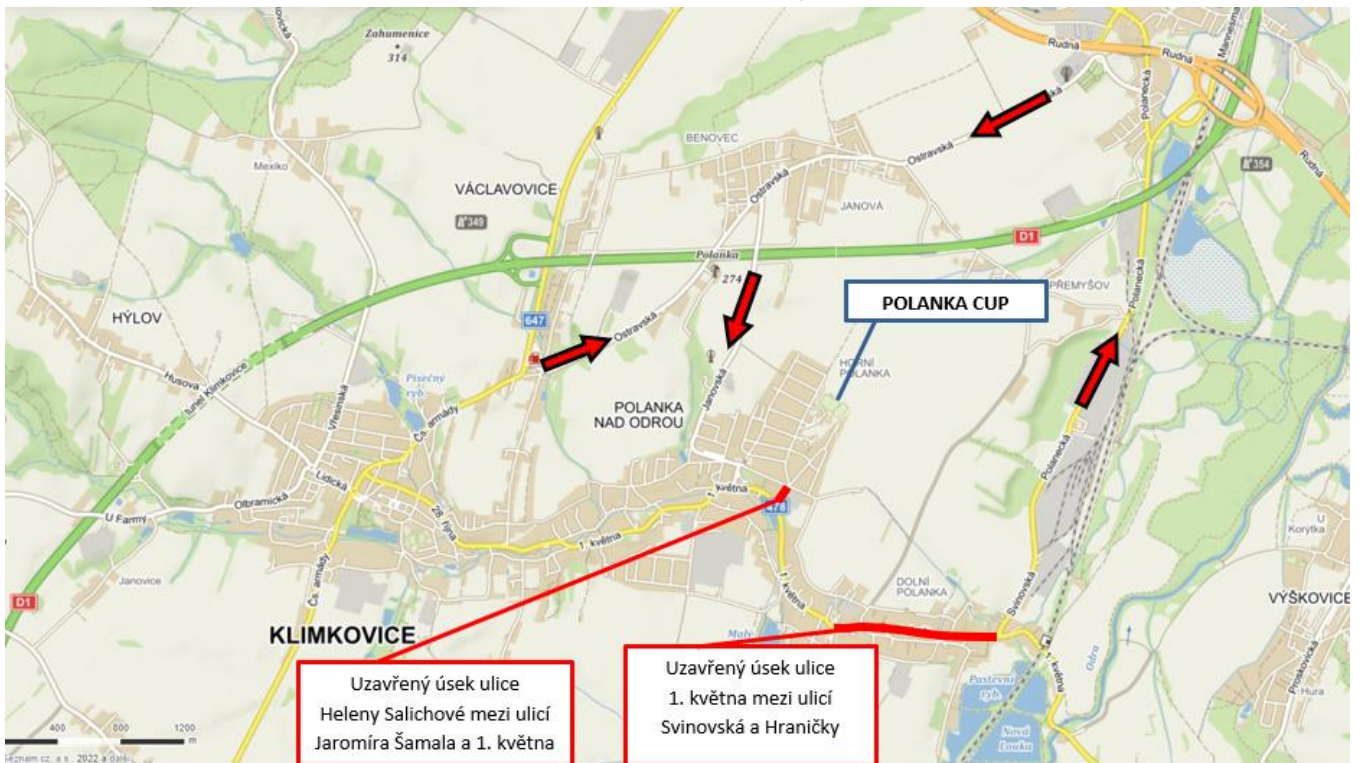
Zahumenice
314

Rudná
Rudná
Mistrovská
Rudná
Polanecká
354

BENOVEC
Ostravská
Ostravská

Mexiko
VÁCLAVOVICE
349
JANOVÁ
Ostravská
D1
Polanka
274
PŘEMYŠOV
Polanecká

POLANKA CUP

HÝLOV
647
Ostravská
Husova
tunel Klimkovice
Janovská
HORNÍ POLANKA
Pisečný ryb.
Čs. armády
Vřesinská
POLANKA NAD ODROU
Polanecká

Lidická
Olbramická
28. října
1. května
474
U Farmy
1. května
Čs. armády
U Korytka
Janovice
1. května
DOLNÍ POLANKA
Svinovská
VÝŠKOVICE
D1
KLIMKOVICE
Malý
Pastevní ryb.
1. května
Odra
Proskovická
Hura
Nová Louka

Uzavřený úsek ulice Heleny Salichové mezi ulicí Jaromíra Šamala a 1. května

Uzavřený úsek ulice 1. května mezi ulicí Svinovská a Hraničky

400 800 1200 m
Seznam.cz, a.s., 2022 a další